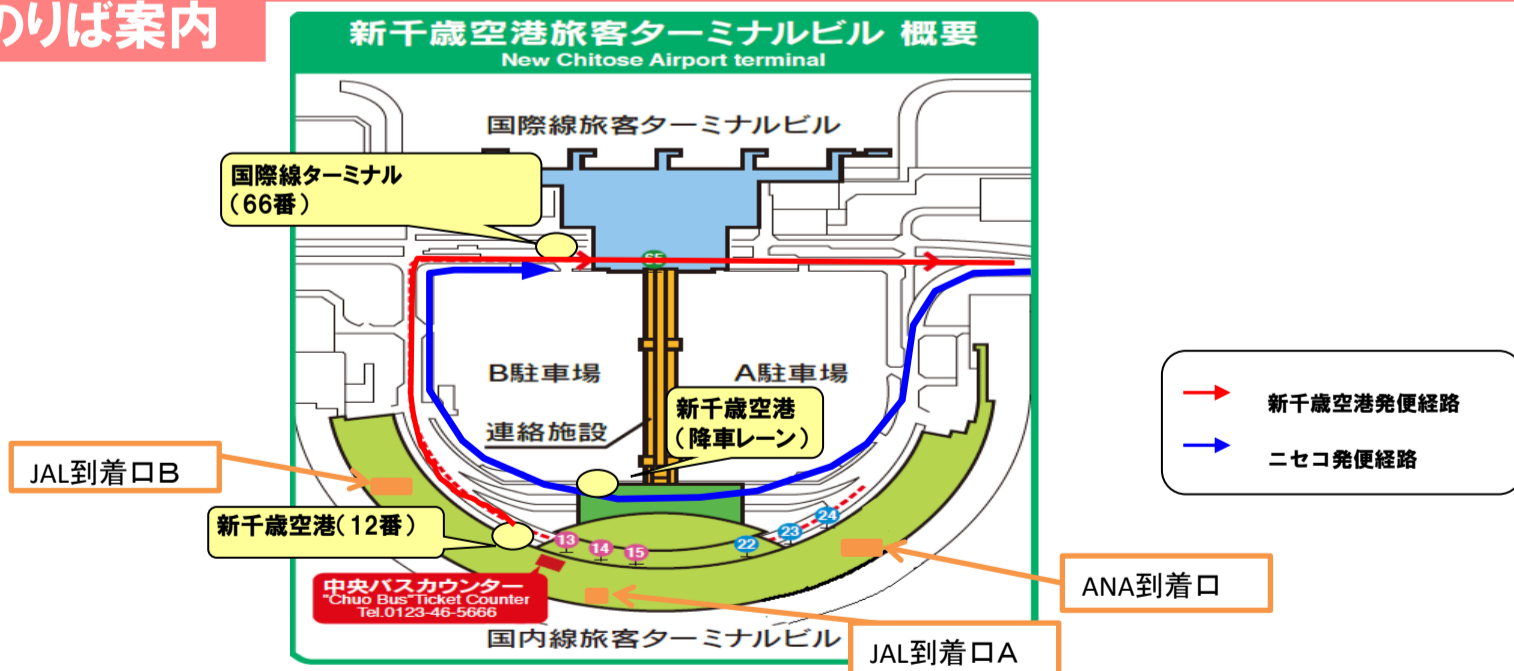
のりば案内

新千歳空港旅客ターミナルビル 概要
New Chitose Airport terminal

国際線旅客ターミナルビル

国際線ターミナル
(66番)

65

B駐車場

A駐車場

連絡施設

新千歳空港
(降車レーン)

JAL到着口B

新千歳空港(12番)

13 14 15 22 23 24

中央バスカウンター
"Chuo Bus"Ticket Counter
Tel.0123-46-5666

国内線旅客ターミナルビル

JAL到着口A

ANA到着口

新千歳空港発便経路

ニセコ発便経路